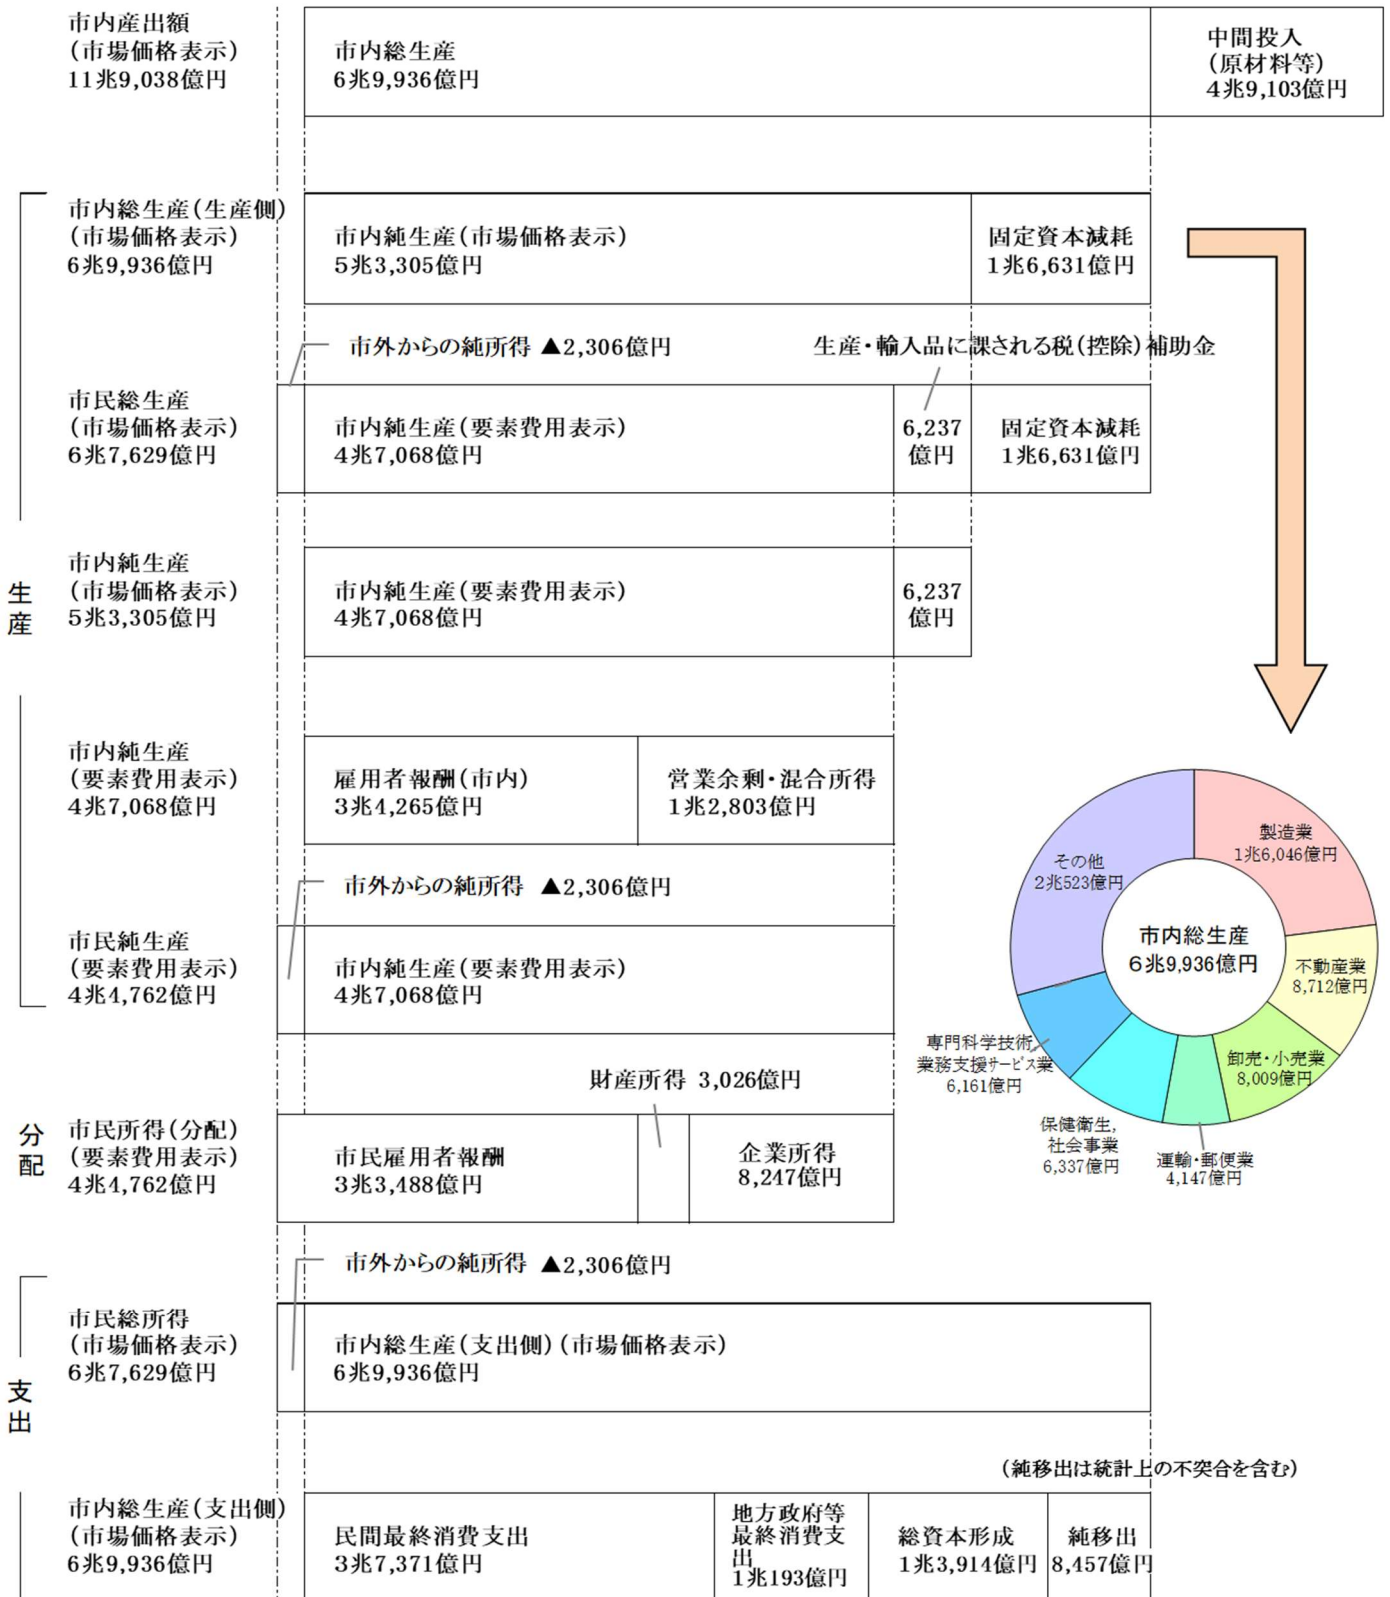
市内産出額
（市場価格表示）
11兆9,038億円

市内総生産
6兆9,936億円

中間投入
（原材料等）
4兆9,103億円

市内総生産（生産側）
（市場価格表示）
6兆9,936億円

市内純生産（市場価格表示）
5兆3,305億円

固定資本減耗
1兆6,631億円

市外からの純所得 ▲2,306億円

生産・輸入品に課される税（控除）補助金

市民総生産
（市場価格表示）
6兆7,629億円

市内純生産（要素費用表示）
4兆7,068億円

6,237
億円

固定資本減耗
1兆6,631億円

生
産

市内純生産
（市場価格表示）
5兆3,305億円

市内純生産（要素費用表示）
4兆7,068億円

6,237
億円

市内純生産
（要素費用表示）
4兆7,068億円

雇用者報酬（市内）
3兆4,265億円

営業余剰・混合所得
1兆2,803億円

市外からの純所得 ▲2,306億円

市民純生産
（要素費用表示）
4兆4,762億円

市内純生産（要素費用表示）
4兆7,068億円

財産所得 3,026億円

分
配

市民所得（分配）
（要素費用表示）
4兆4,762億円

市民雇用者報酬
3兆3,488億円

企業所得
8,247億円

市外からの純所得 ▲2,306億円

支
出

市民総所得
（市場価格表示）
6兆7,629億円

市内総生産（支出側）（市場価格表示）
6兆9,936億円

（純移出は統計上の不突合を含む）

市内総生産（支出側）
（市場価格表示）
6兆9,936億円

民間最終消費支出
3兆7,371億円

地方政府等
最終消費支出
1兆193億円

総資本形成
1兆3,914億円

純移出
8,457億円

製造業
1兆6,046億円

不動産業
8,712億円

卸売・小売業
8,009億円

運輸・郵便業
4,147億円

保健衛生，
社会事業
6,337億円

専門科学技術，
業務支援サービス業
6,161億円

その他
2兆523億円

市内総生産
6兆9,936億円